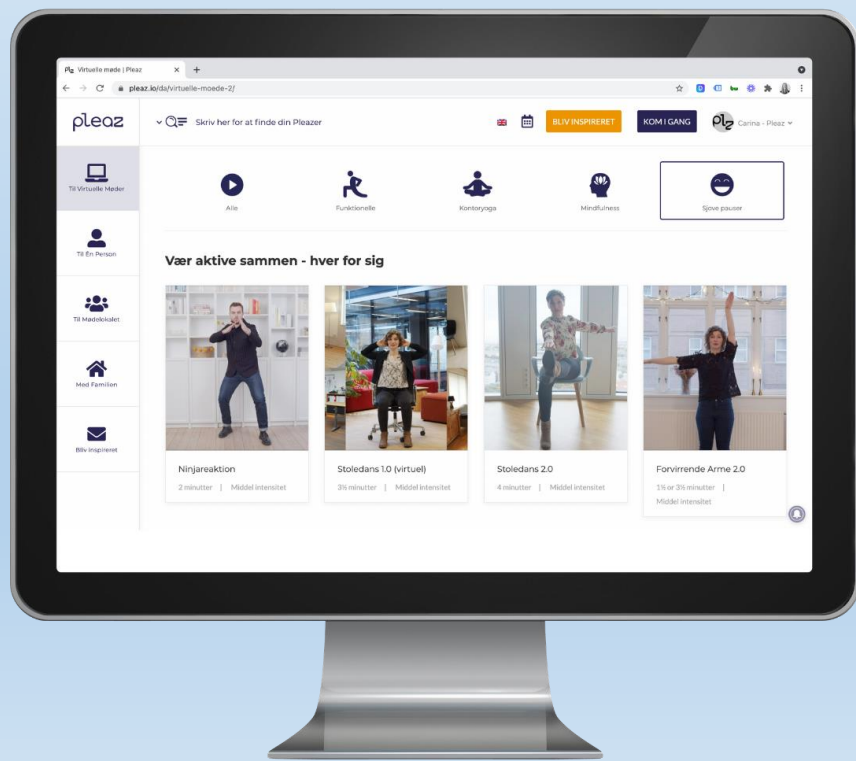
Plz Virtuelle møde | Pleaz × +

pleaz.io/da/virtuelle-moede-2/

pleaz

Skriv her for at finde din Pleazer

BLIV INSPIRERET

KOM I GANG

Carina - Pleaz

Til Virtuelle Møder

Til Én Person

Til Mødelokalet

Med Familien

Bliv inspireret

Alle

Funktionelle

Kontoryoga

Mindfulness

Sjove pauser

Vær aktive sammen - hver for sig

Ninjareaktion

2 minutter | Middel intensitet

Stoledans 1.0 (virtuel)

3½ minutter | Middel intensitet

Stoledans 2.0

4 minutter | Middel intensitet

Forvirrende Arme 2.0

1½ or 3½ minutter | Middel intensitet